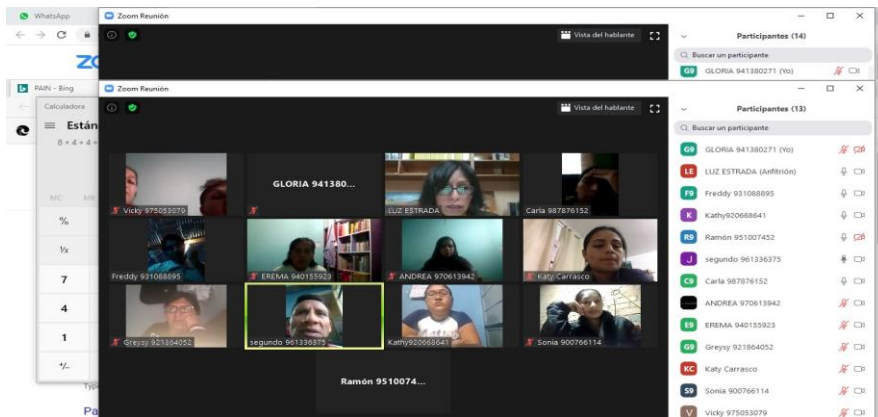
WhatsApp

Zoom Reunión

Vista del hablante

Participantes (14)

Buscar un participante

G9 GLORIA 941380271 (Yo)

PAIN - Bing

Calculadora

Están

8 + 4 + 4 =

MC MR

%

¹⁄ₓ

7

4

1

+/-

Zoom Reunión

Vista del hablante

Participantes (13)

Buscar un participante

Vicky 975053079

GLORIA 941380...

LUZ ESTRADA

Carla 987876152

Freddy 931088895

EREMA 940155923

ANDREA 970613942

Katy Carrasco

Greysy 921864052

segundo 961336375

Kathy920668641

Sonia 900766114

Ramón 9510074...

G9 GLORIA 941380271 (Yo)

LE LUZ ESTRADA (Anfitrión)

F9 Freddy 931088895

K Kathy920668641

R9 Ramón 951007452

J segundo 961336375

C9 Carla 987876152

ANDREA 970613942

E9 EREMA 940155923

G9 Greysy 921864052

KC Katy Carrasco

S9 Sonia 900766114

V Vicky 975053079

Type

Pa